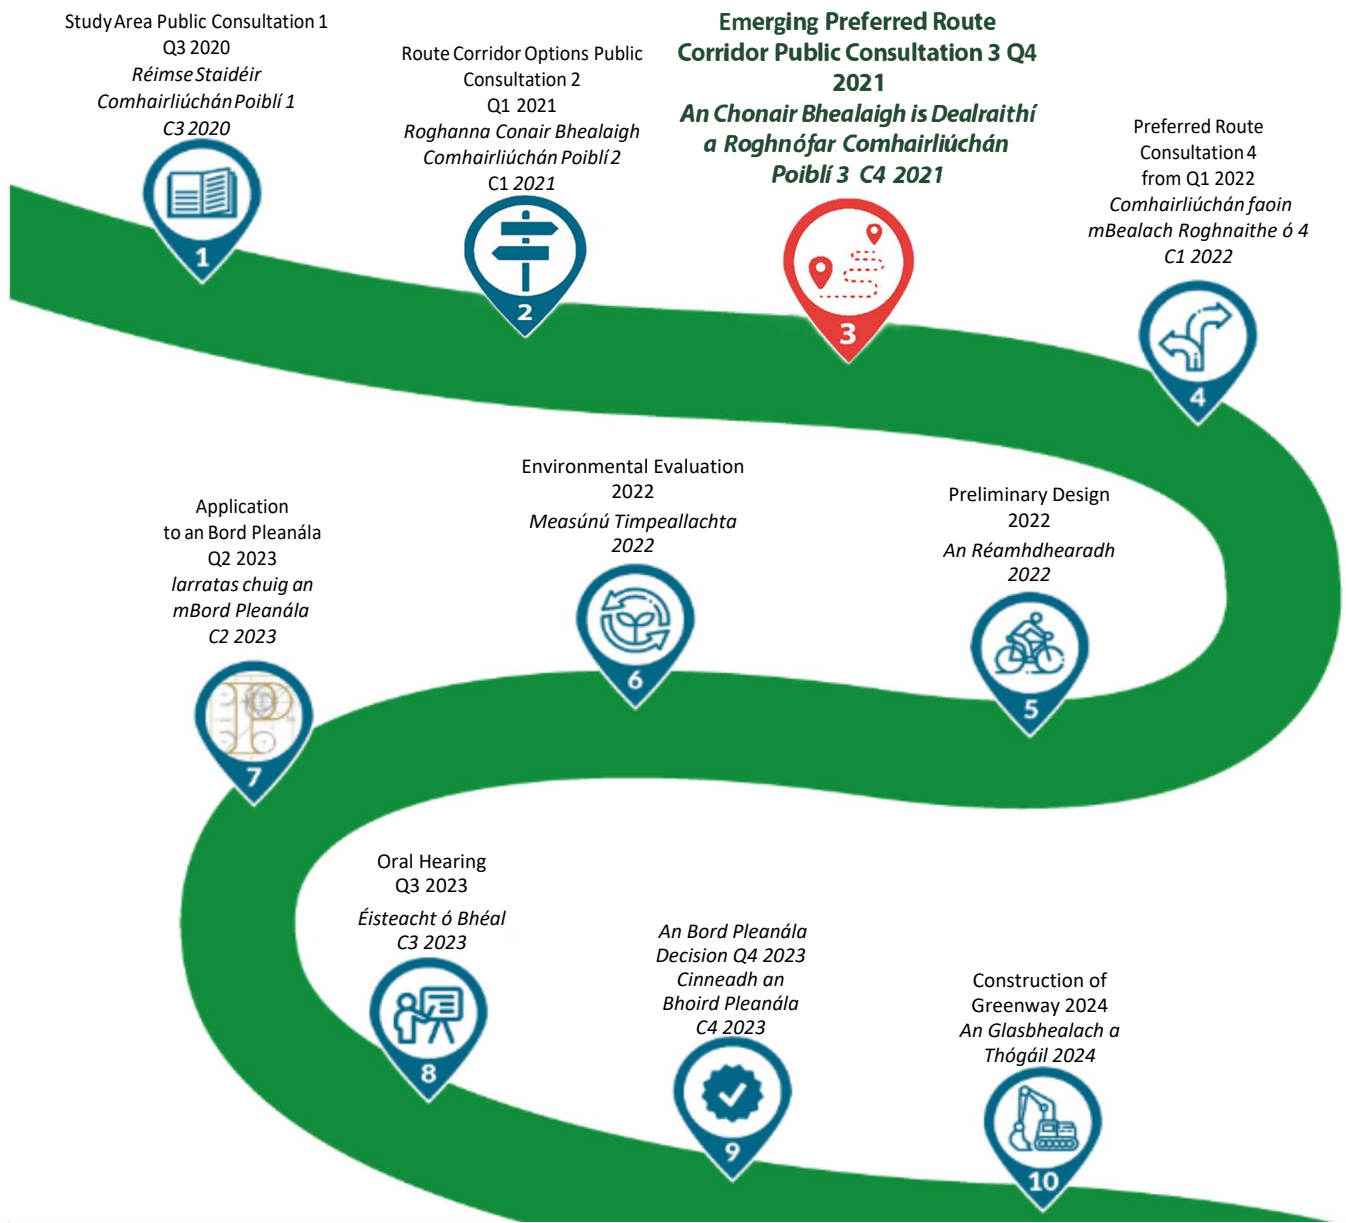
Study Area Public Consultation 1
Q3 2020
Réimse Staidéir
Comhairliúchán Poiblí 1
C3 2020

1

Route Corridor Options Public Consultation 2
Q1 2021
Roghanna Conair Bhealaigh
Comhairliúchán Poiblí 2
C1 2021

2

Emerging Preferred Route Corridor Public Consultation 3 Q4 2021
An Chonair Bhealaigh is Dealraithí a Roghnófar Comhairliúchán Poiblí 3 C4 2021

3

Preferred Route Consultation 4
from Q1 2022
Comhairliúchán faoin mBealach Roghnaithe ó 4
C1 2022

4

Environmental Evaluation
2022
Measúnú Timpeallachta
2022

6

Preliminary Design
2022
An Réamhdhearadh
2022

5

Application
to an Bord Pleanála
Q2 2023
Iarratas chuig an mBord Pleanála
C2 2023

7

Oral Hearing
Q3 2023
Éisteacht ó Bhéal
C3 2023

8

An Bord Pleanála
Decision Q4 2023
Cinneadh an Bhoird Pleanála
C4 2023

9

Construction of Greenway 2024
An Glasbhealach a Thógáil 2024

10